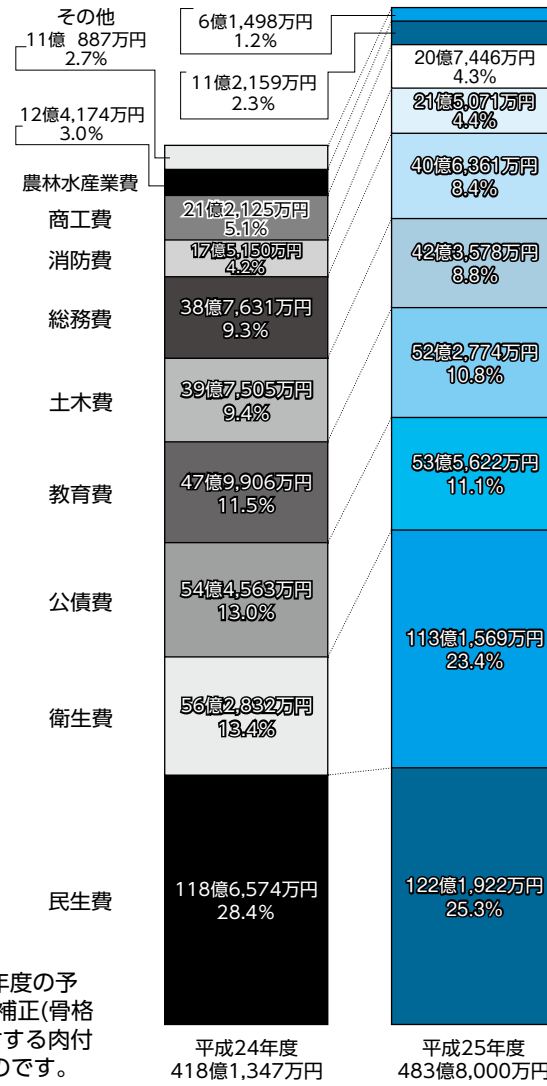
その他
11億 887万円
2.7%

6億1,498万円
1.2%

11億2,159万円
2.3%

12億4,174万円
3.0%

農林水産業費

商工費

消防費

総務費

土木費

教育費

公債費

衛生費

民生費

21億2,125万円
5.1%

17億5,150万円
4.2%

38億7,631万円
9.3%

39億7,505万円
9.4%

47億9,906万円
11.5%

54億4,563万円
13.0%

56億2,832万円
13.4%

118億6,574万円
28.4%

20億7,446万円
4.3%

21億5,071万円
4.4%

40億6,361万円
8.4%

42億3,578万円
8.8%

52億2,774万円
10.8%

53億5,622万円
11.1%

113億1,569万円
23.4%

122億1,922万円
25.3%

年度の予
補正(骨格
する肉付
のです。

平成24年度
418億1,347万円

平成25年度
483億8,000万円